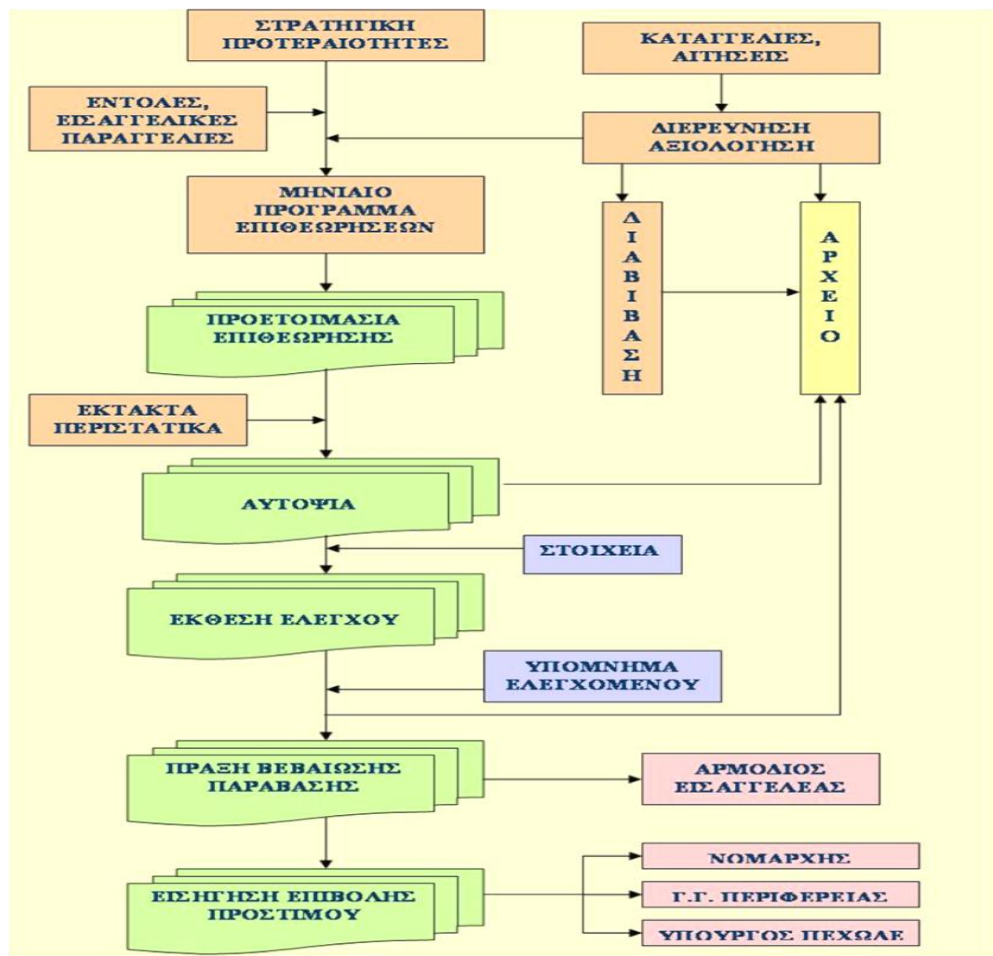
ΣΤΡΑΤΗΓΙΚΗ ΠΡΟΤΕΡΑΙΟΤΗΤΕΣ

ΚΑΤΑΓΓΕΛΙΕΣ, ΑΙΤΗΣΕΙΣ

ΕΝΤΟΛΕΣ, ΕΙΣΑΓΓΕΛΙΚΕΣ ΠΑΡΑΓΓΕΛΙΕΣ

ΔΙΕΡΕΥΝΗΣΗ ΑΞΙΟΛΟΓΗΣΗ

ΜΗΝΙΑΙΟ ΠΡΟΓΡΑΜΜΑ ΕΠΙΘΕΩΡΗΣΕΩΝ

Δ Ι Α Β Ι Β Α Σ Η

Α Ρ Χ Ε Ι Ο

ΠΡΟΕΤΟΙΜΑΣΙΑ ΕΠΙΘΕΩΡΗΣΗΣ

ΕΚΤΑΚΤΑ ΠΕΡΙΣΤΑΤΙΚΑ

ΑΥΤΟΨΙΑ

ΣΤΟΙΧΕΙΑ

ΕΚΘΕΣΗ ΕΛΕΓΧΟΥ

ΥΠΟΜΝΗΜΑ ΕΛΕΓΧΟΜΕΝΟΥ

ΠΡΑΞΗ ΒΕΒΑΙΩΣΗΣ ΠΑΡΑΒΑΣΗΣ

ΑΡΜΟΔΙΟΣ ΕΙΣΑΓΓΕΛΕΑΣ

ΕΙΣΗΓΗΣΗ ΕΠΙΒΟΛΗΣ ΠΡΟΣΤΙΜΟΥ

ΝΟΜΑΡΧΗΣ

Γ.Γ. ΠΕΡΙΦΕΡΕΙΑΣ

ΥΠΟΥΡΓΟΣ ΠΕΧΩΔΕ